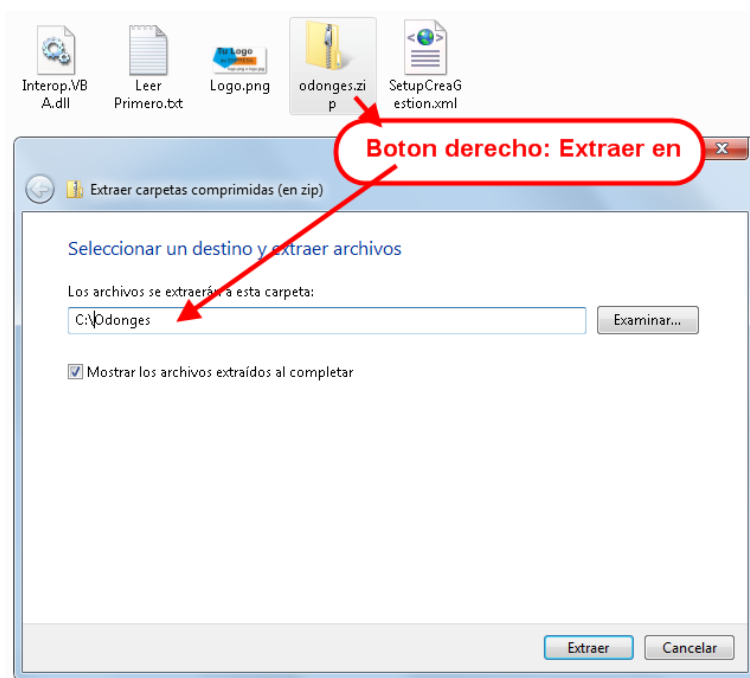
Interop.VBA.dll

Leer Primero.txt

Tu Logo

Logo.png

odonges.zip

SetupCreaGestion.xml

Boton derecho: Extraer en

Extraer carpetas comprimidas (en zip)

Seleccionar un destino y extraer archivos

Los archivos se extraerán a esta carpeta:

C:\Odonges

Examinar...

Mostrar los archivos extraídos al completar

Extraer

Cancelar